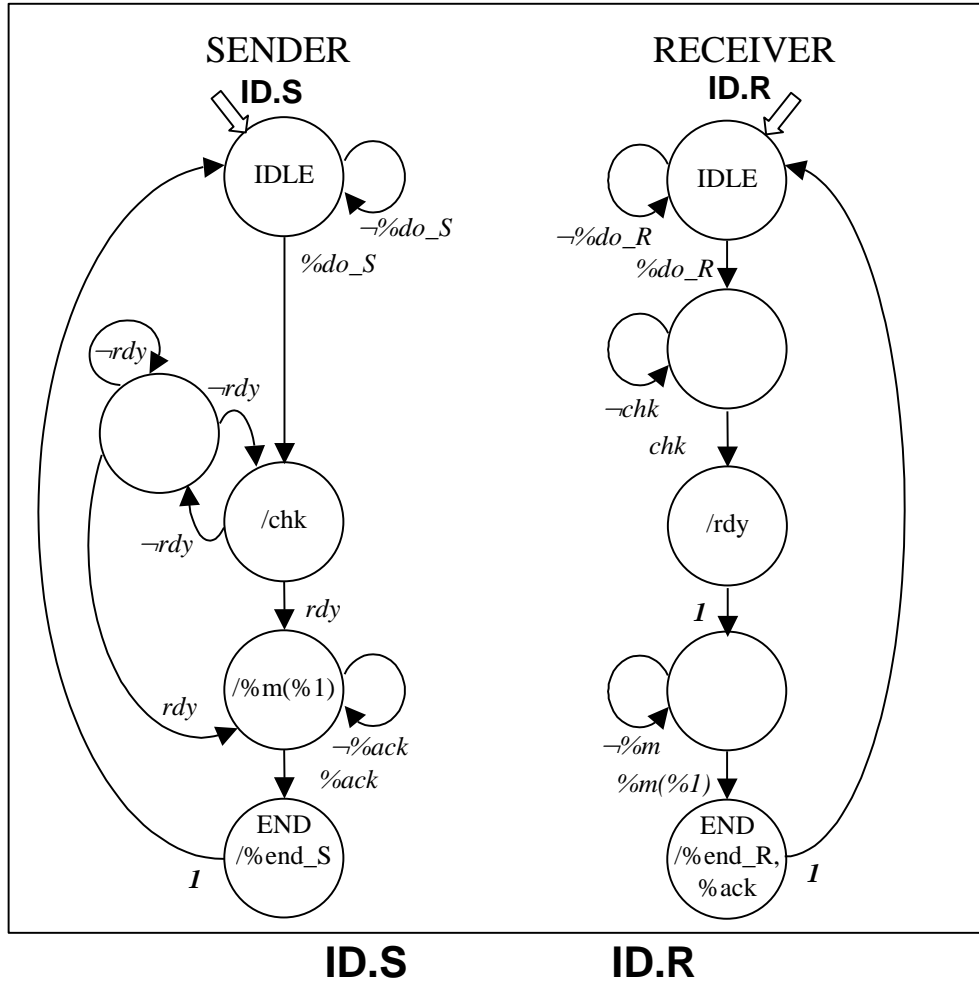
SENDER
ID.S

IDLE
$\neg$%do_S
%do_S

$\neg$rdy
$\neg$rdy
/chk
$\neg$rdy
rdy
rdy
/%m(%1)
$\neg$%ack
%ack
END
/%end_S
1

RECEIVER
ID.R

IDLE
$\neg$%do_R
%do_R
$\neg$chk
chk
/rdy
1
$\neg$%m
%m(%1)
END
/%end_R,
%ack
1

ID.S

ID.R